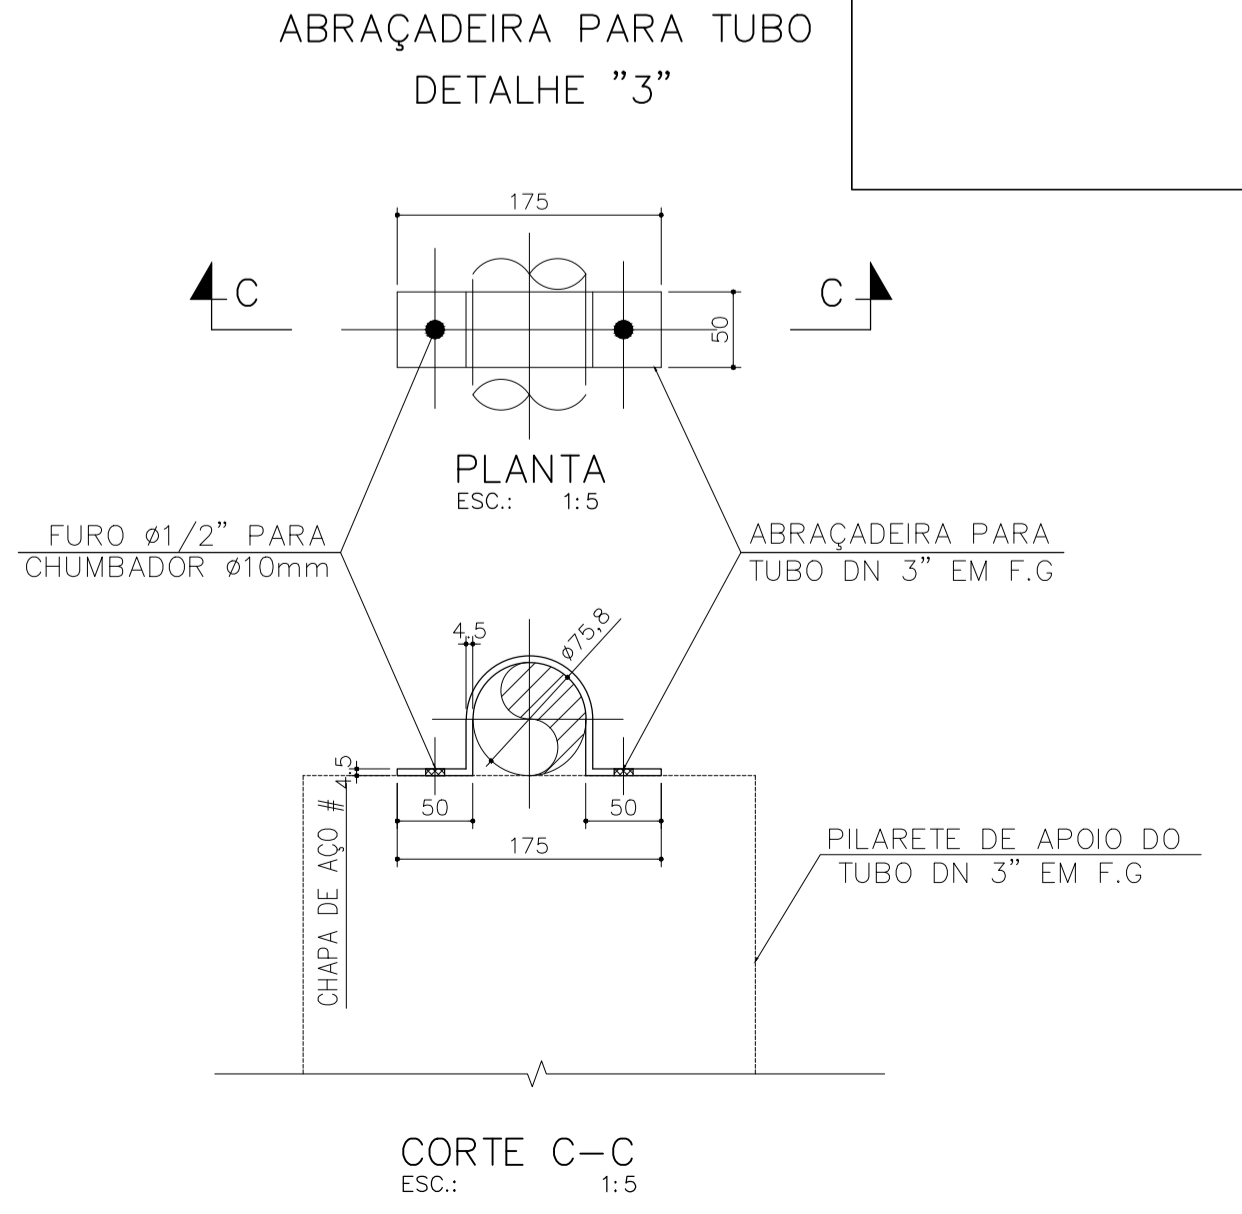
ABRAÇADEIRA PARA TUBO
DETALHE "3"

175

C

C

50

PLANTA
ESC.: 1:5

FURO ø1/2" PARA
CHUMBADOR ø10mm

ABRAÇADEIRA PARA
TUBO DN 3" EM F.G

4,5

ø75,8

4,5

50

50

175

CHAPA DE AÇO #

PILARETE DE APOIO DO
TUBO DN 3" EM F.G

CORTE C–C
ESC.: 1:5